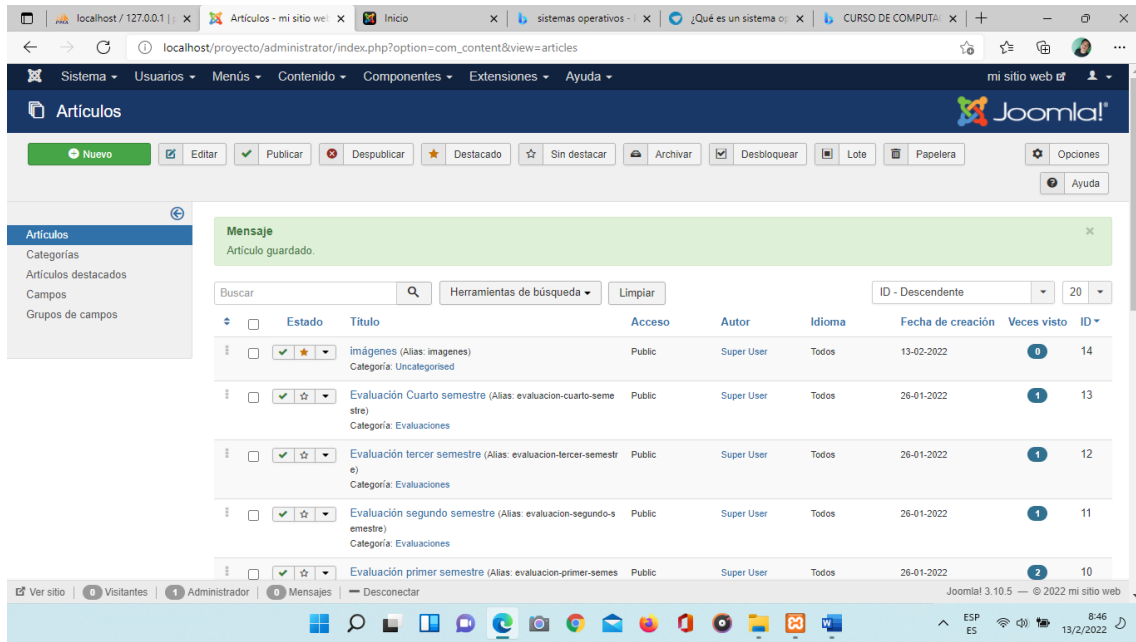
localhost / 127.0.0.1 | | × Artículos - mi sitio web × Inicio × sistemas operativos - × ¿Qué es un sistema op × CURSO DE COMPUTA × +

localhost/proyecto/administrator/index.php?option=com_content&view=articles

Sistema ▾ Usuarios ▾ Menús ▾ Contenido ▾ Componentes ▾ Extensiones ▾ Ayuda ▾ mi sitio web

Artículos

Joomla!

Nuevo | Editar | Publicar | Despublicar | Destacado | Sin destacar | Archivar | Desbloquear | Lote | Papelera | Opciones | Ayuda

Artículos
Categorías
Artículos destacados
Campos
Grupos de campos

Mensaje
Artículo guardado.

Buscar | Herramientas de búsqueda ▾ | Limpiar | ID - Descendente | 20

| | Estado | Título | Acceso | Autor | Idioma | Fecha de creación | Veces visto | ID |
|---|---|---|---|---|---|---|---|---|
| | | imágenes (Alias: imagenes) Categoría: Uncategorised | Public | Super User | Todos | 13-02-2022 | 0 | 14 |
| | | Evaluación Cuarto semestre (Alias: evaluacion-cuarto-semestre) Categoría: Evaluaciones | Public | Super User | Todos | 26-01-2022 | 1 | 13 |
| | | Evaluación tercer semestre (Alias: evaluacion-tercer-semestre) Categoría: Evaluaciones | Public | Super User | Todos | 26-01-2022 | 1 | 12 |
| | | Evaluación segundo semestre (Alias: evaluacion-segundo-semestre) Categoría: Evaluaciones | Public | Super User | Todos | 26-01-2022 | 1 | 11 |
| | | Evaluación primer semestre (Alias: evaluacion-primer-semes | Public | Super User | Todos | 26-01-2022 | 2 | 10 |

Ver sitio | 0 Visitantes | 1 Administrador | 0 Mensajes | — Desconectar
Joomla! 3.10.5 — © 2022 mi sitio web

ESP ES 8:46 13/2/2022